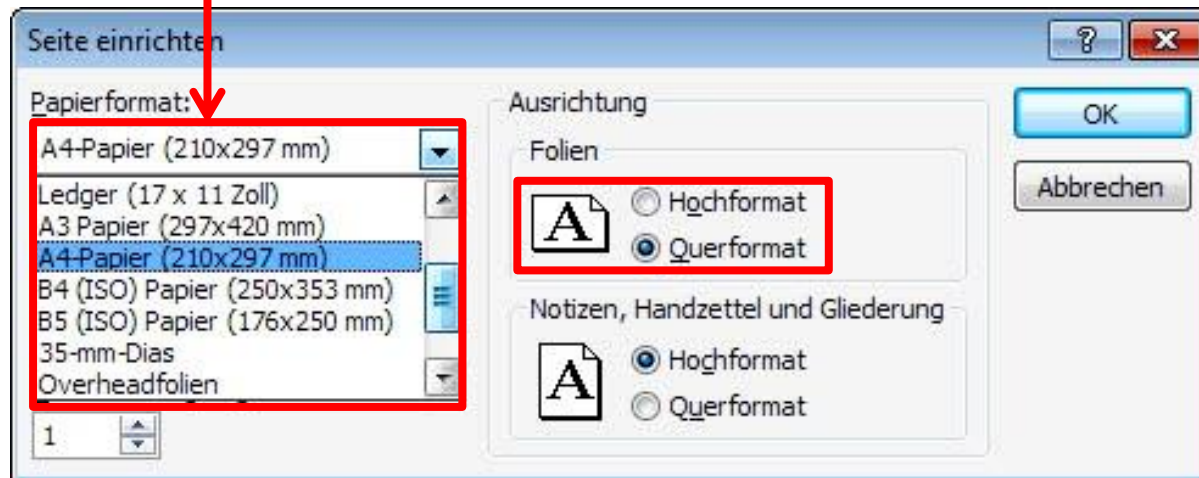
Seite einrichten

?

Papierformat:

A4-Papier (210x297 mm)

Ledger (17 x 11 Zoll)
A3 Papier (297x420 mm)
A4-Papier (210x297 mm)
B4 (ISO) Papier (250x353 mm)
B5 (ISO) Papier (176x250 mm)
35-mm-Dias
Overheadfolien

1

Ausrichtung

Folien

Hochformat
Querformat

Notizen, Handzettel und Gliederung

Hochformat
Querformat

OK

Abbrechen